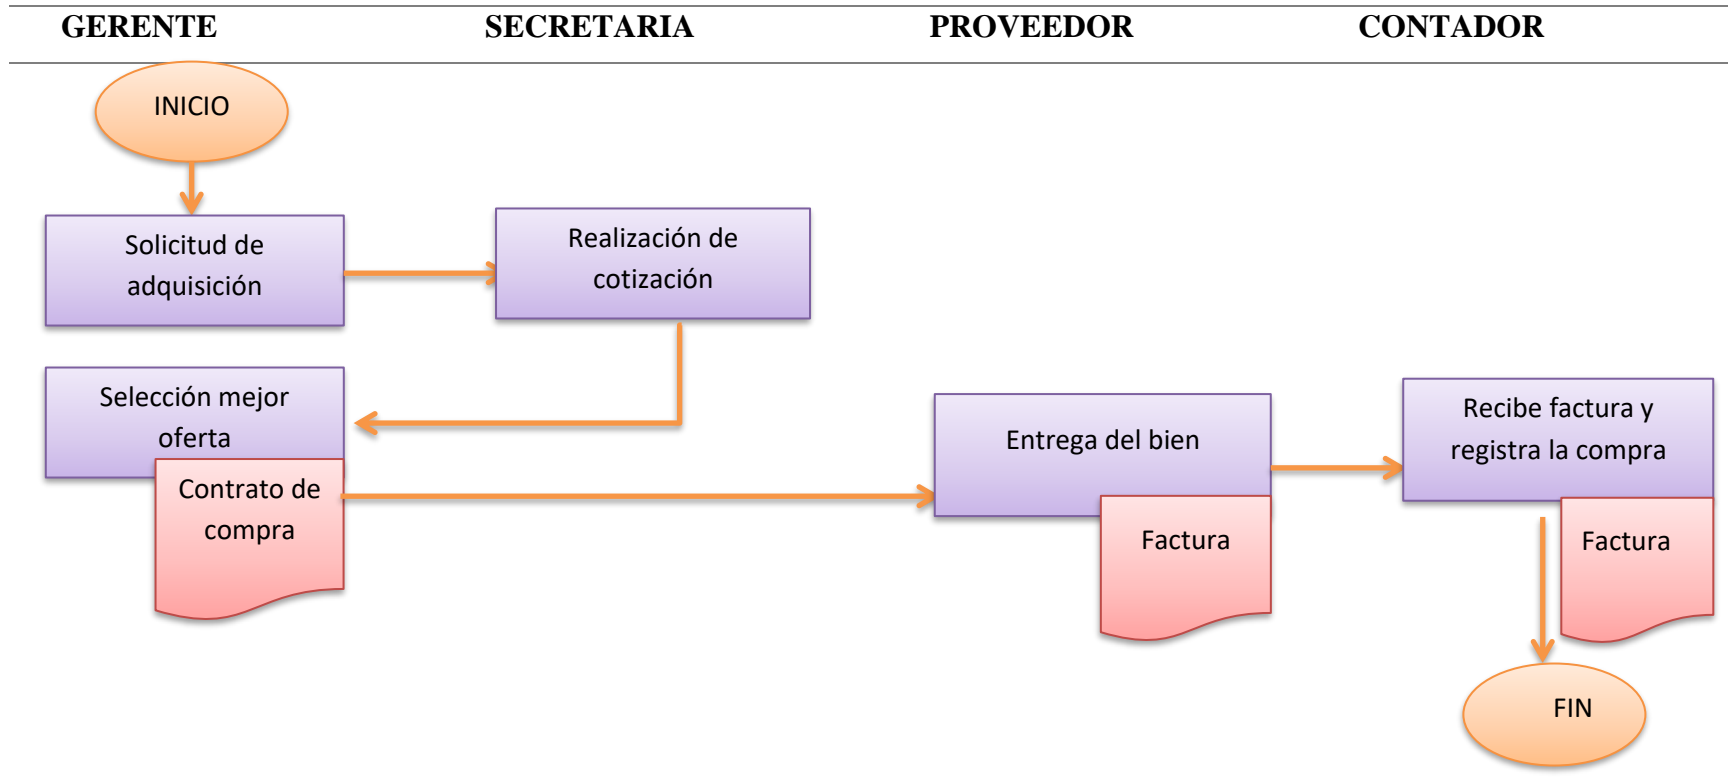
GERENTE SECRETARIA PROVEEDOR CONTADOR

INICIO

Solicitud de adquisición

Realización de cotización

Selección mejor oferta

Contrato de compra

Entrega del bien

Factura

Recibe factura y registra la compra

Factura

FIN